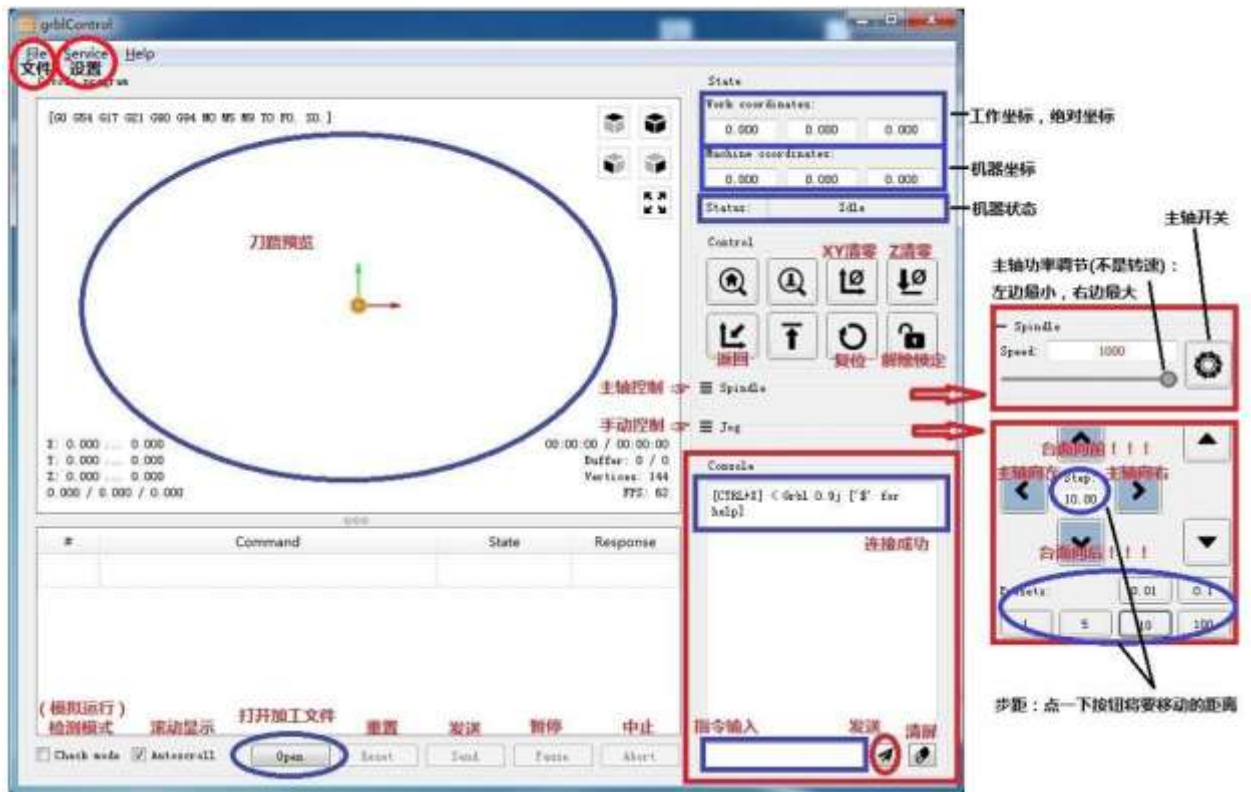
grblControl

File 文件 Service 设置 Help

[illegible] program

[G0 G54 G17 G21 G90 G94 M0 M5 M9 T0 F0. S0.]

刀路预览

X: 0.000 ... 0.000
Y: 0.000 ... 0.000
Z: 0.000 ... 0.000
0.000 / 0.000 / 0.000

00:00:00 / 00:00:00
Buffer: 0 / 0
Vertices: 144
FPS: 62

State

Work coordinates:
0.000 0.000 0.000

工作坐标，绝对坐标

Machine coordinates:
0.000 0.000 0.000

机器坐标

Status: Idle

机器状态

Control

XY清零 Z清零

回回 复位 解除锁定

主轴控制 Spindle

手动控制 Jog

主轴开关

主轴功率调节(不是转速)：左边最小，右边最大

Spindle
Speed: 1000

台面向前！！！
主轴向左 Step: 10.00 主轴向右
台面向后！！！

Presets:
0.01 0.1
1 5 10 100

步距：点一下按钮将要移动的距离

Console

[CTRL+X] < Grbl 0.9j ['$' for help]

连接成功

| # | Command | State | Response |
|---|---|---|---|

(模拟运行)
检测模式 滚动显示 打开加工文件 重置 发送 暂停 中止 指令输入 发送 清屏

Check mode Autoscroll Open Reset Send Pause Abort